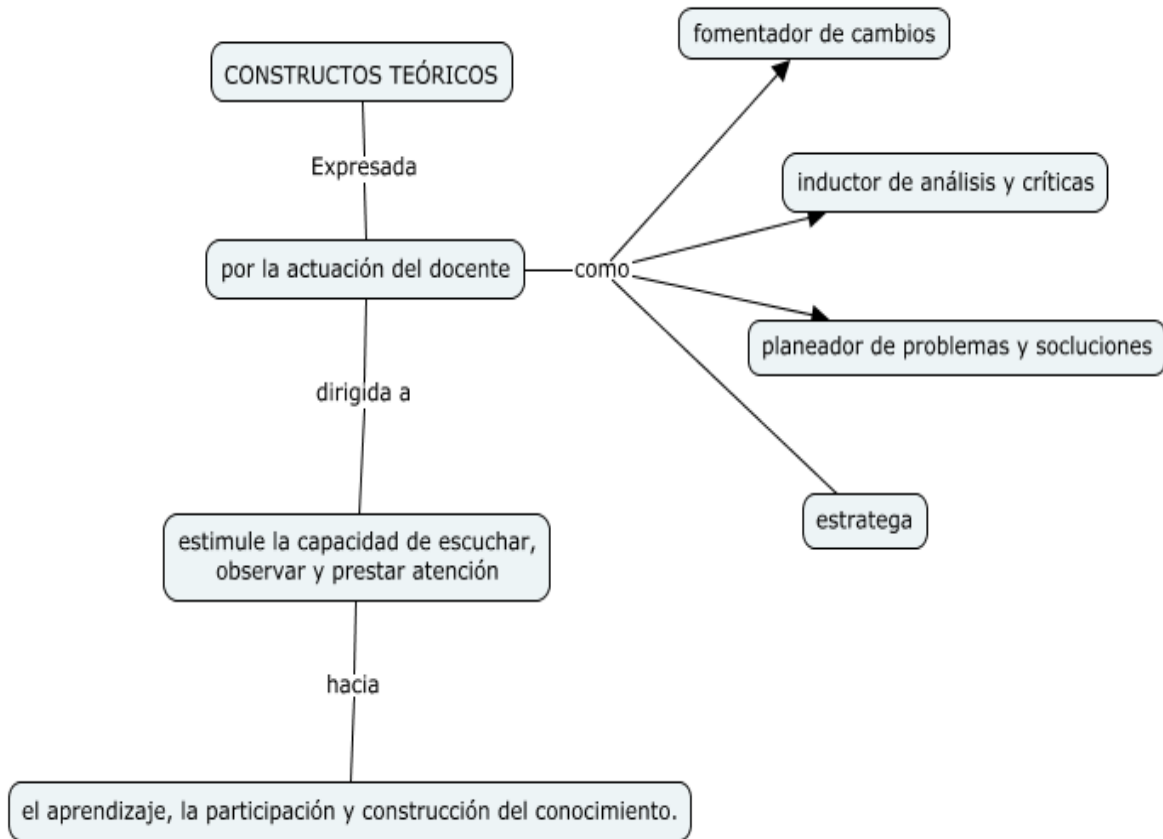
CONSTRUCTOS TEÓRICOS

Expresada

por la actuación del docente

como

fomentador de cambios

inductor de análisis y críticas

planeador de problemas y socluciones

estratega

dirigida a

estimule la capacidad de escuchar, observar y prestar atención

hacia

el aprendizaje, la participación y construcción del conocimiento.